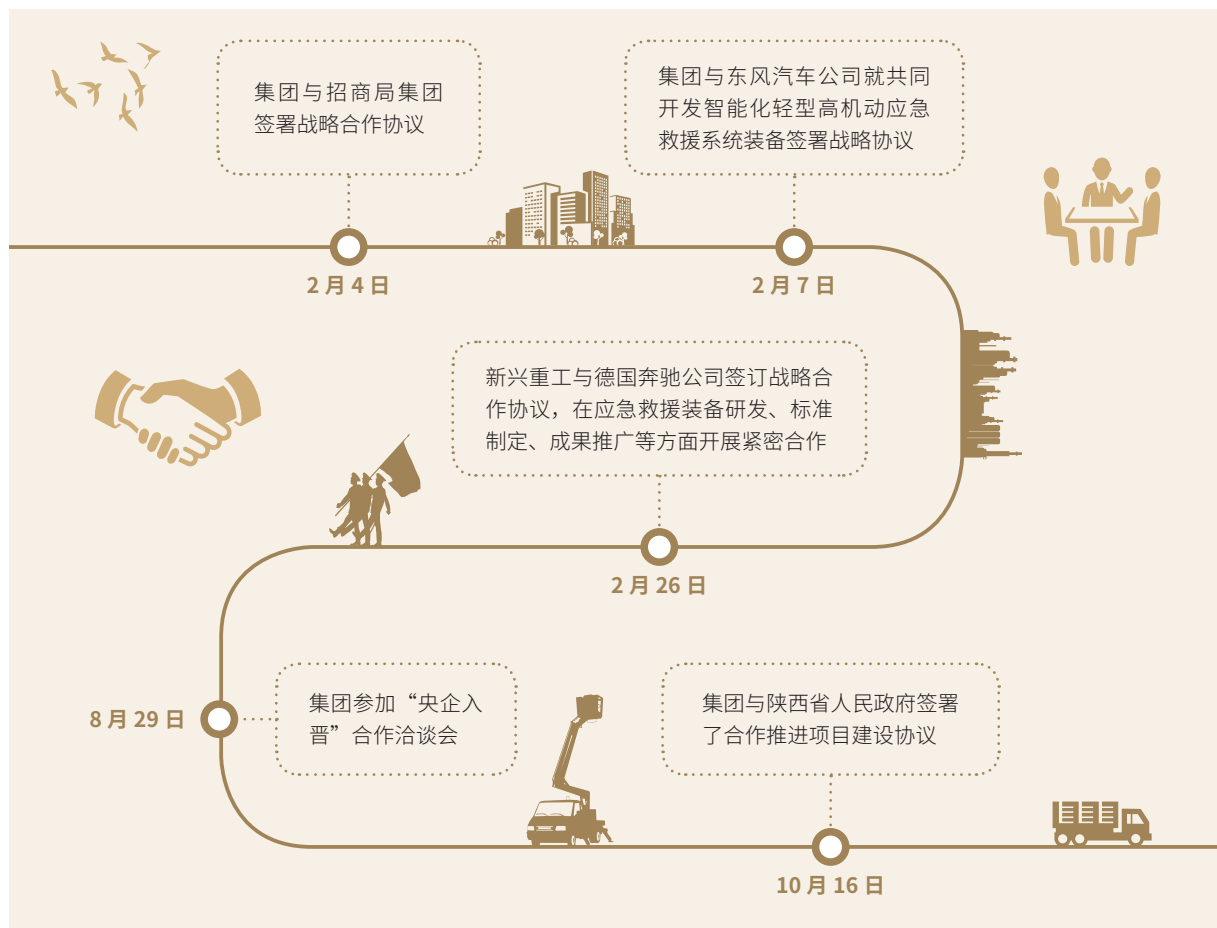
集团与招商局集团签署战略合作协议

集团与东风汽车公司就共同开发智能化轻型高机动应急救援系统装备签署战略协议

2 月 4 日

2 月 7 日

新兴重工与德国奔驰公司签订战略合作协议，在应急救援装备研发、标准制定、成果推广等方面开展紧密合作

2 月 26 日

8 月 29 日

集团参加“央企入晋”合作洽谈会

集团与陕西省人民政府签署了合作推进项目建设协议

10 月 16 日